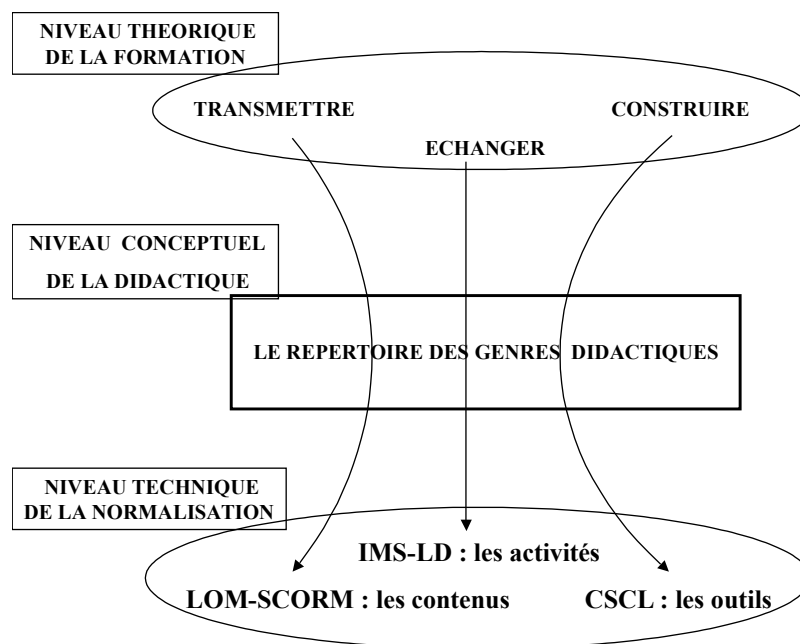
NIVEAU THEORIQUE DE LA FORMATION

TRANSMETTRE

CONSTRUIRE

ECHANGER

NIVEAU CONCEPTUEL DE LA DIDACTIQUE

LE REPERTOIRE DES GENRES DIDACTIQUES

NIVEAU TECHNIQUE DE LA NORMALISATION

IMS-LD : les activités

LOM-SCORM : les contenus

CSCL : les outils